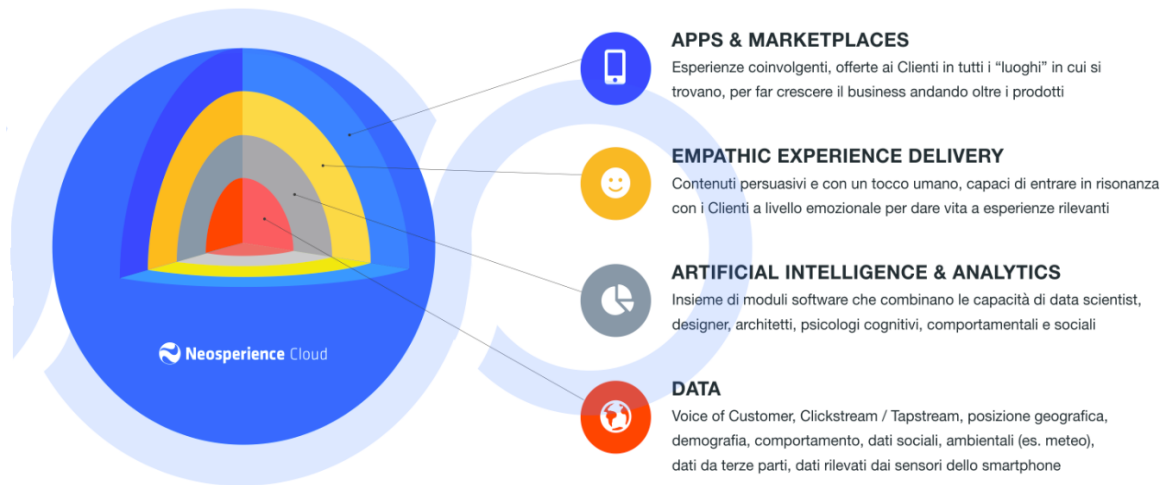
Neosperience Cloud

APPS & MARKETPLACES
Esperienze coinvolgenti, offerte ai Clienti in tutti i "luoghi" in cui si trovano, per far crescere il business andando oltre i prodotti

EMPATHIC EXPERIENCE DELIVERY
Contenuti persuasivi e con un tocco umano, capaci di entrare in risonanza con i Clienti a livello emozionale per dare vita a esperienze rilevanti

ARTIFICIAL INTELLIGENCE & ANALYTICS
Insieme di moduli software che combinano le capacità di data scientist, designer, architetti, psicologi cognitivi, comportamentali e sociali

DATA
Voice of Customer, Clickstream / Tapstream, posizione geografica, demografia, comportamento, dati sociali, ambientali (es. meteo), dati da terze parti, dati rilevati dai sensori dello smartphone